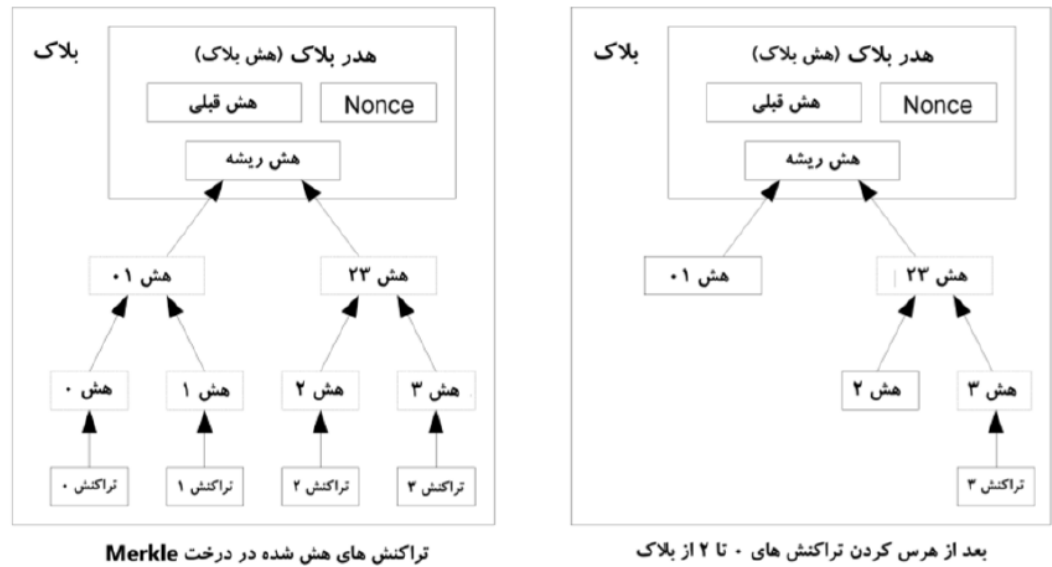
بلاک

هدر بلاک (هش بلاک)

Nonce

هش قبلی

هش ریشه

هش ۰۱

هش ۲۳

هش ۰

هش ۱

هش ۲

هش ۳

تراکنش ۰

تراکنش ۱

تراکنش ۲

تراکنش ۳

تراکنش های هش شده در درخت Merkle

بلاک

هدر بلاک (هش بلاک)

Nonce

هش قبلی

هش ریشه

هش ۰۱

هش ۲۳

هش ۲

هش ۳

تراکنش ۳

بعد از هرس کردن تراکنش های ۰ تا ۲ از بلاک